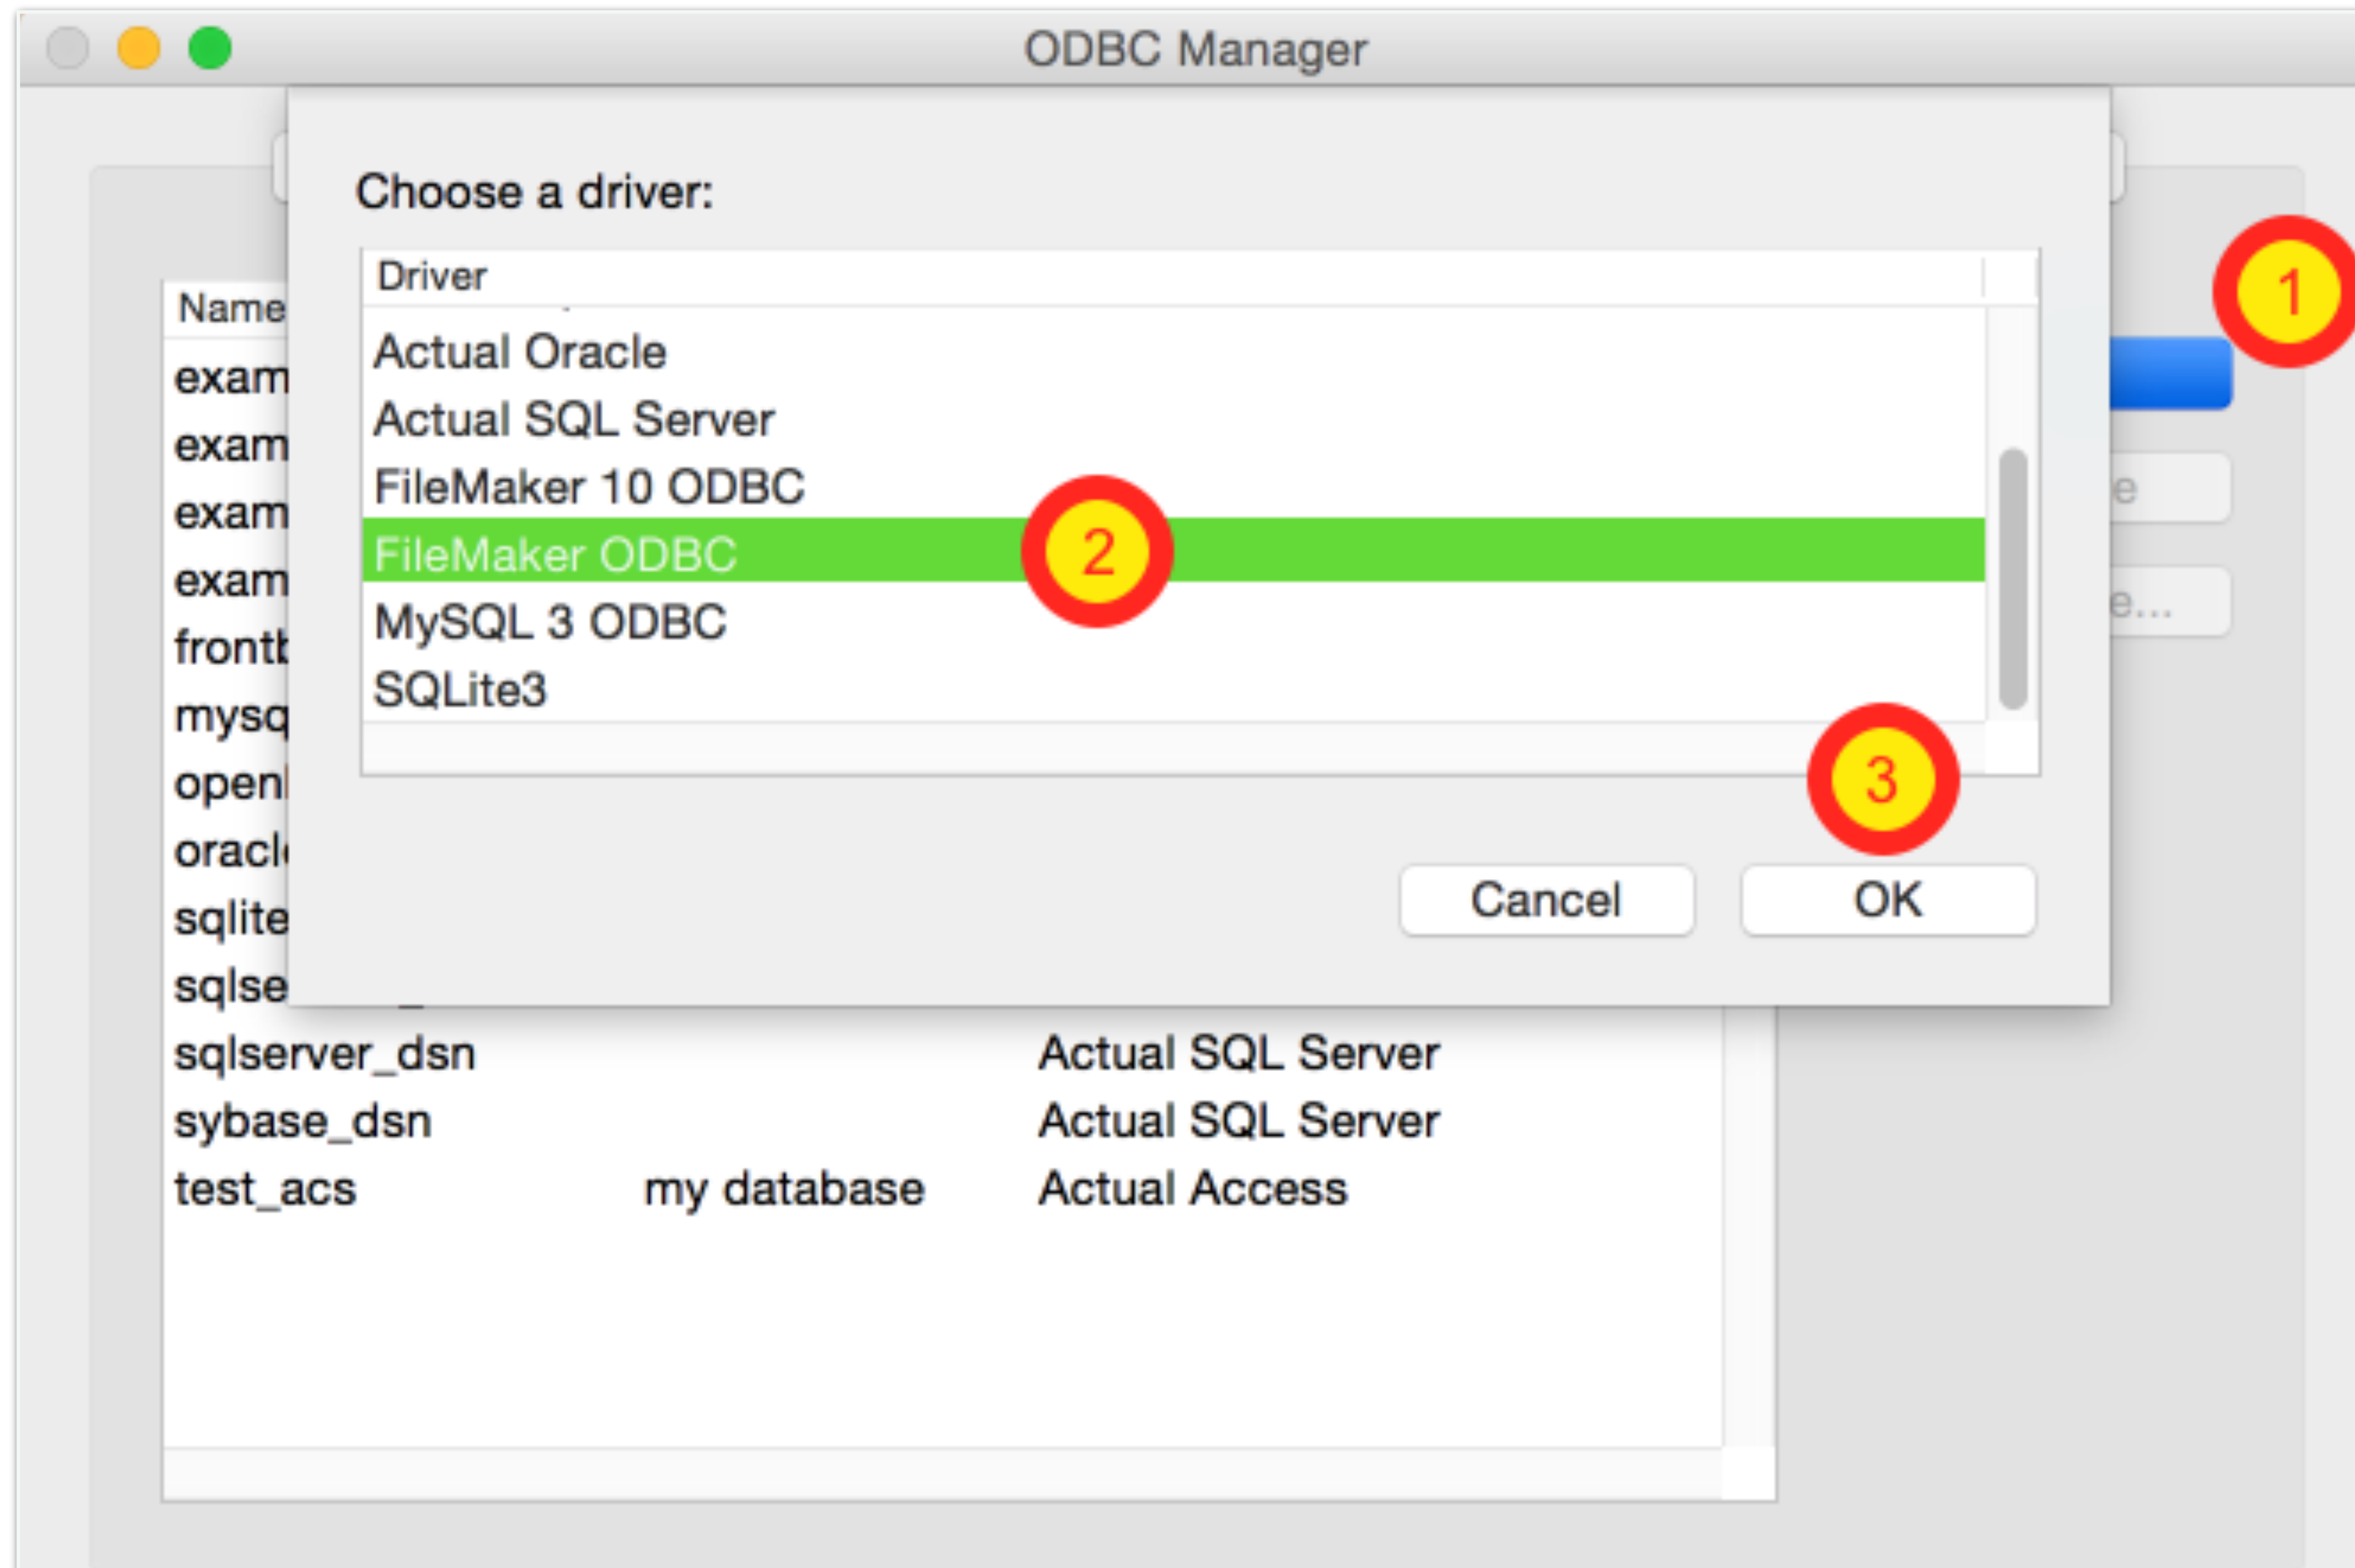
ODBC Manager

Choose a driver:

Driver
Actual Oracle
Actual SQL Server
FileMaker 10 ODBC
FileMaker ODBC
MySQL 3 ODBC
SQLite3

Cancel
OK

1
2
3

Name
exam
exam
exam
exam
frontb
mysq
openl
oracl
sqlite
sqlse
sqlserver_dsn Actual SQL Server
sybase_dsn Actual SQL Server
test_acs my database Actual Access

e
e...